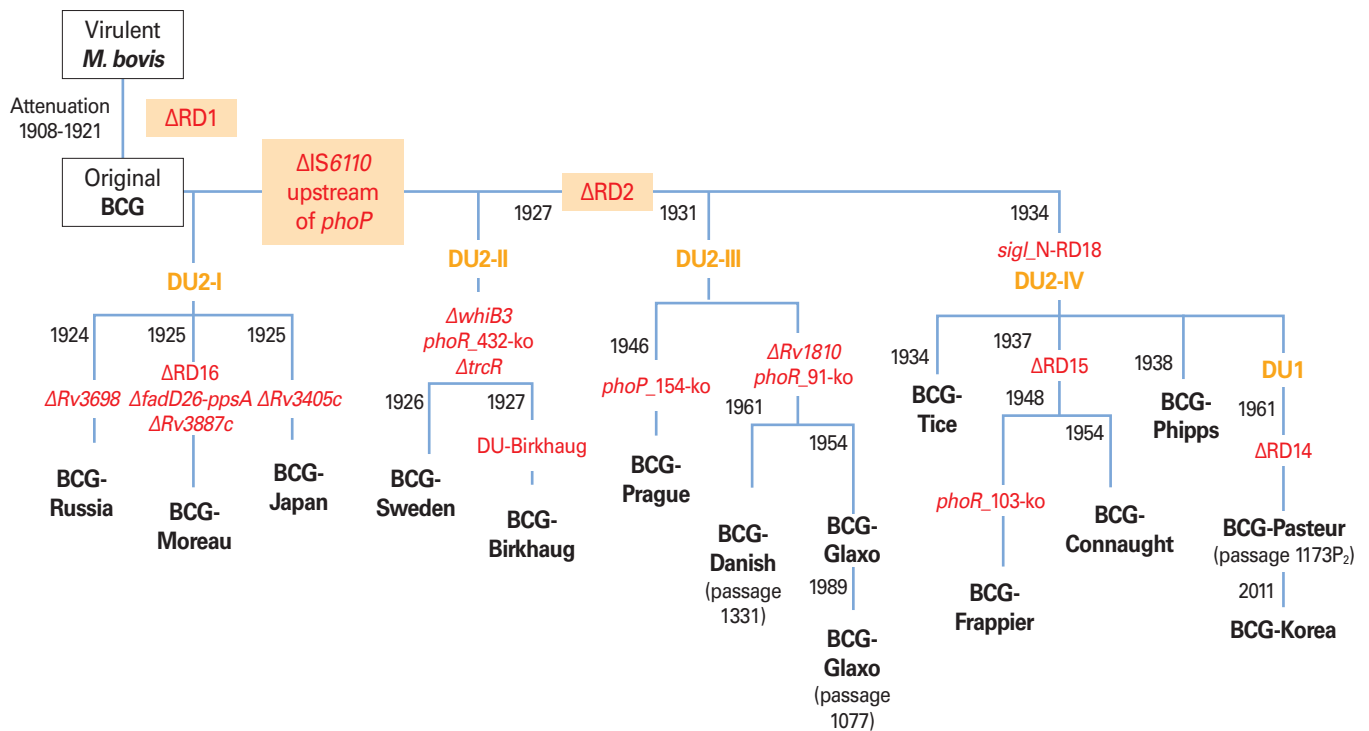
Virulent
M. bovis

Attenuation
1908-1921

ΔRD1

Original
BCG

ΔIS6110
upstream
of phoP

1927

ΔRD2

1931

1934

sigI_N-RD18

DU2-I

DU2-II

DU2-III

DU2-IV

1924

1925

1925

ΔRD16

ΔRv3698

ΔfadD26-ppsA

ΔRv3405c

ΔRv3887c

BCG-Russia

BCG-Moreau

BCG-Japan

ΔwhiB3
phoR_432-ko
ΔtrcR

1926

1927

DU-Birkhaug

BCG-Sweden

BCG-Birkhaug

1946

phoP_154-ko

BCG-Prague

ΔRv1810
phoR_91-ko

1961

1954

BCG-Danish
(passage 1331)

BCG-Glaxo

1989

BCG-Glaxo
(passage 1077)

1934

BCG-Tice

1937

ΔRD15

1948

1954

phoR_103-ko

BCG-Frappier

BCG-Connaught

1938

BCG-Phipps

DU1

1961

ΔRD14

BCG-Pasteur
(passage 1173P$_2$)

2011

BCG-Korea